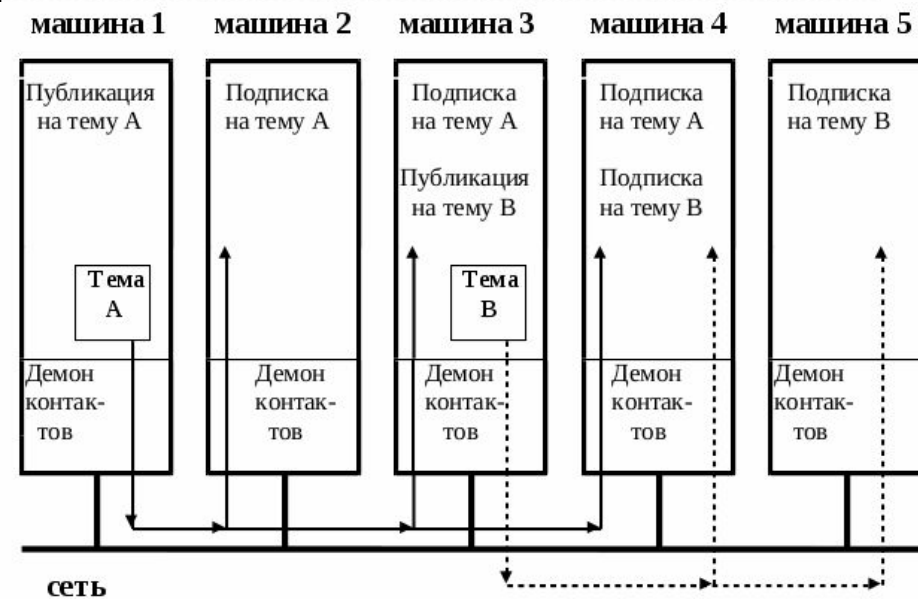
машина 1

Публикация на тему А

Тема А

Демон контактов

машина 2

Подписка на тему А

Демон контактов

машина 3

Подписка на тему А

Публикация на тему В

Тема В

Демон контактов

машина 4

Подписка на тему А

Подписка на тему В

Демон контактов

машина 5

Подписка на тему В

Демон контактов

сеть